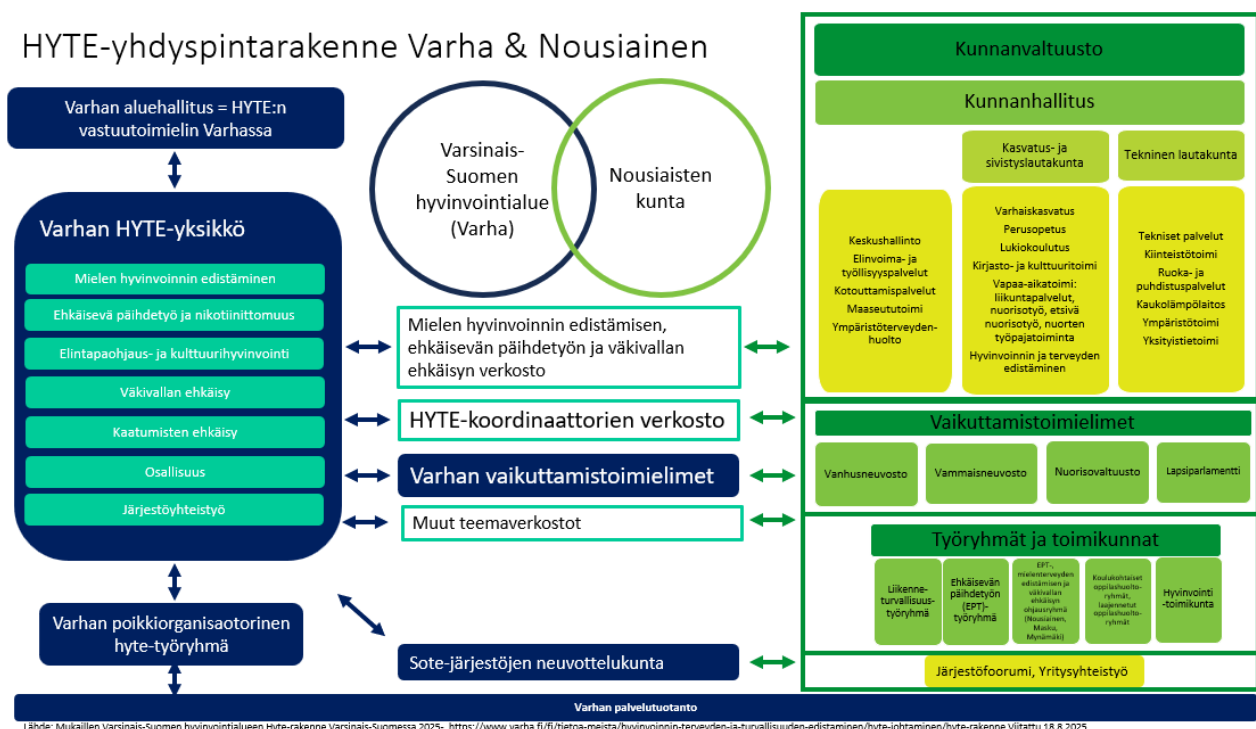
HYTE-yhdyspintarakenne Varha & Nousiainen

Varhan aluehallitus = HYTE:n vastuutoimielin Varhassa

Varhan HYTE-yksikkö

Mielen hyvinvoinnin edistäminen

Ehkäisevä päihdetyö ja nikotiinittomuus

Elintapaohjaus- ja kulttuurihyvinvointi

Väkivallan ehkäisy

Kaatumisten ehkäisy

Osallisuus

Järjestöyhteistyö

Varhan poikkiorganisaotorinen hyte-työryhmä

Varsinais-Suomen hyvinvointialue (Varha)

Nousiaisten kunta

Mielen hyvinvoinnin edistämisen, ehkäisevän päihdetyön ja väkivallan ehkäisyn verkosto

HYTE-koordinaattorien verkosto

Varhan vaikuttamistoimielimet

Muut teemaverkostot

Sote-järjestöjen neuvottelukunta

Kunnanvaltuusto

Kunnanhallitus

Kasvatus- ja sivistyslautakunta

Tekninen lautakunta

Keskushallinto
Elinvoima- ja työllisyyspalvelut
Kotouttamispalvelut
Maaseututoimi
Ympäristöterveydenhuolto

Varhaiskasvatus
Perusopetus
Lukiokoulutus
Kirjasto- ja kulttuuritoimi
Vapaa-aikatoimi: liikuntapalvelut, nuorisotyö, etsivä nuorisotyö, nuorten työpajatoiminta
Hyvinvoinnin ja terveyden edistäminen

Tekniset palvelut
Kiinteistötoimi
Ruoka- ja puhdistuspalvelut
Kaukolämpölaitos
Ympäristötoimi
Yksityistietoimi

Vaikuttamistoimielimet

Vanhusneuvosto

Vammaisneuvosto

Nuorisovaltuusto

Lapsiparlamentti

Työryhmät ja toimikunnat

Liikenneturvallisuustyöryhmä

Ehkäisevän päihdetyön (EPT)-työryhmä

EPT-, mielenterveyden edistämisen ja väkivallan ehkäisyn ohjausryhmä (Nousiainen, Masku, Mynämäki)

Koulukohtaiset oppilashuoltoryhmät, laajennetut oppilashuoltoryhmät

Hyvinvointi-toimikunta

Järjestöfoorumi, Yritysyhteistyö

Varhan palvelutuotanto

Lähde: Mukaillen Varsinais-Suomen hyvinvointialueen Hyte-rakenne Varsinais-Suomessa 2025- https://www.varha.fi/fi/tietoa-meista/hyvinvoinnin-terveyden-ja-turvallisuuden-edistaminen/hyte-johtaminen/hyte-rakenne Viitattu 18.8.2025